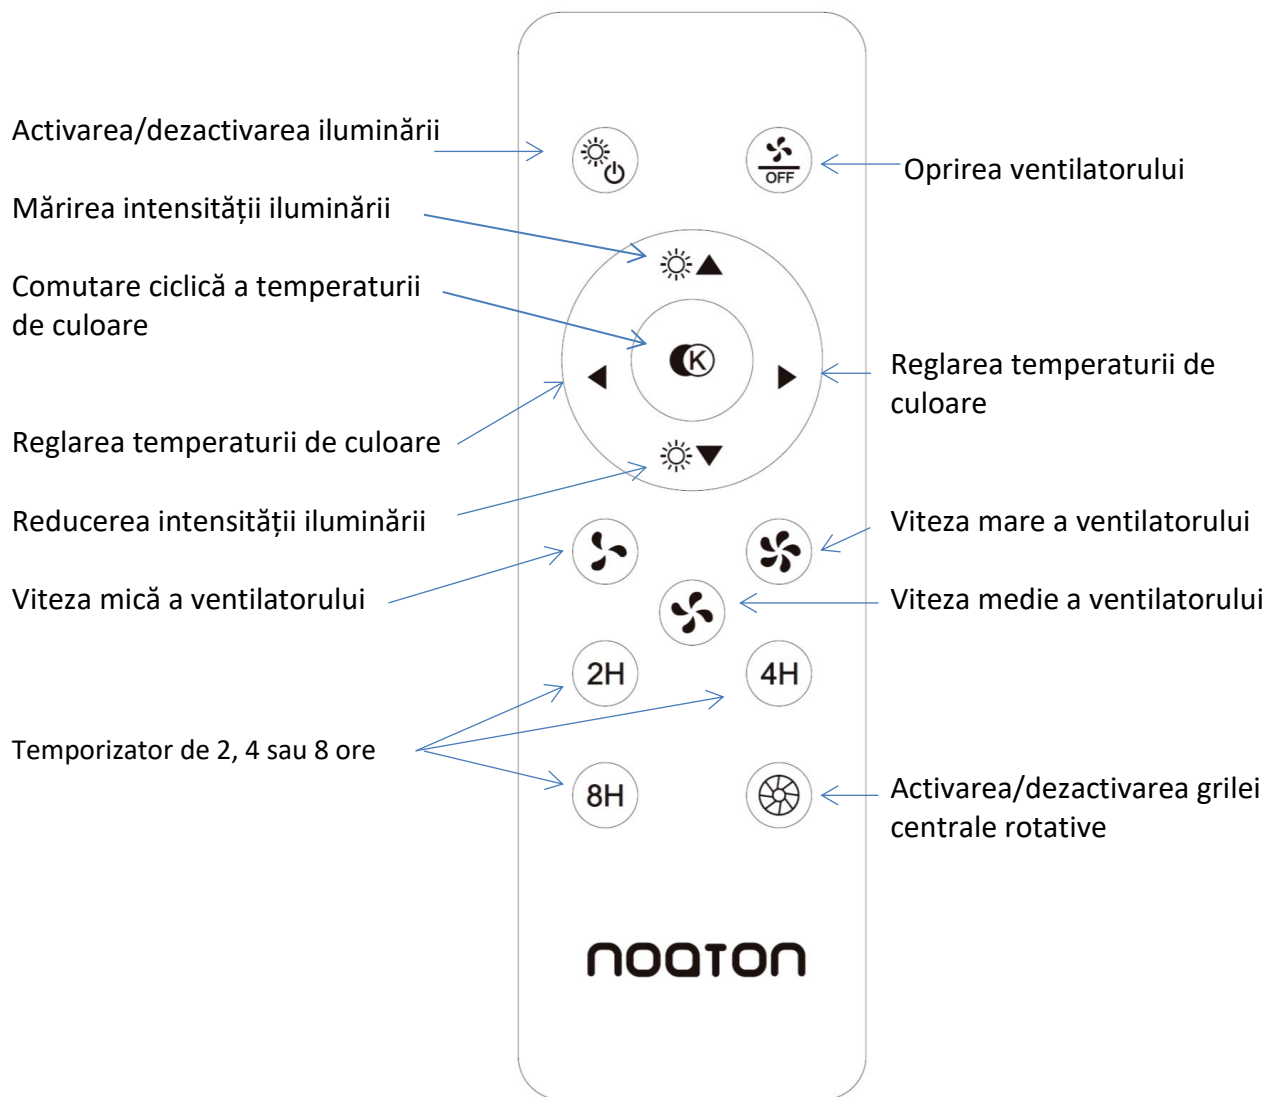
Activarea/dezactivarea iluminării

OFF

Oprirea ventilatorului

Mărirea intensității iluminării

Comutare ciclică a temperaturii de culoare

K

Reglarea temperaturii de culoare

Reglarea temperaturii de culoare

Reducerea intensității iluminării

Viteza mare a ventilatorului

Viteza mică a ventilatorului

Viteza medie a ventilatorului

2H

4H

Temporizator de 2, 4 sau 8 ore

8H

Activarea/dezactivarea grilei centrale rotative

nooton